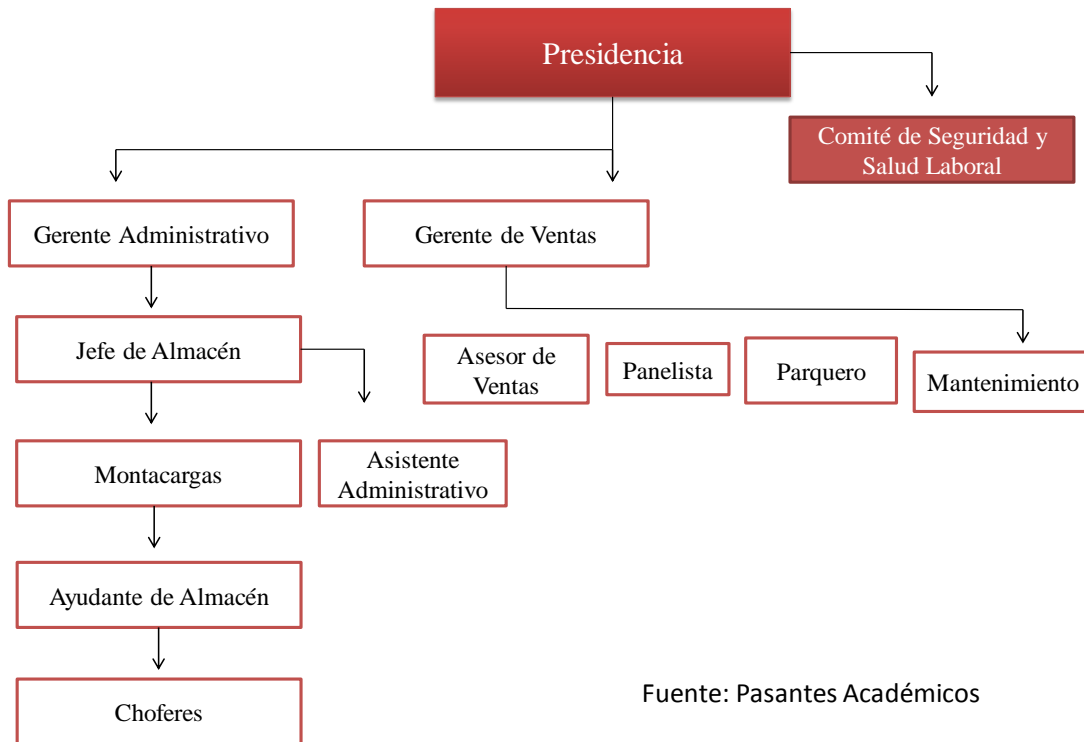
Presidencia

Comité de Seguridad y Salud Laboral

Gerente Administrativo

Gerente de Ventas

Jefe de Almacén

Asesor de Ventas

Panelista

Parquero

Mantenimiento

Montacargas

Asistente Administrativo

Ayudante de Almacén

Choferes

Fuente: Pasantes Académicos